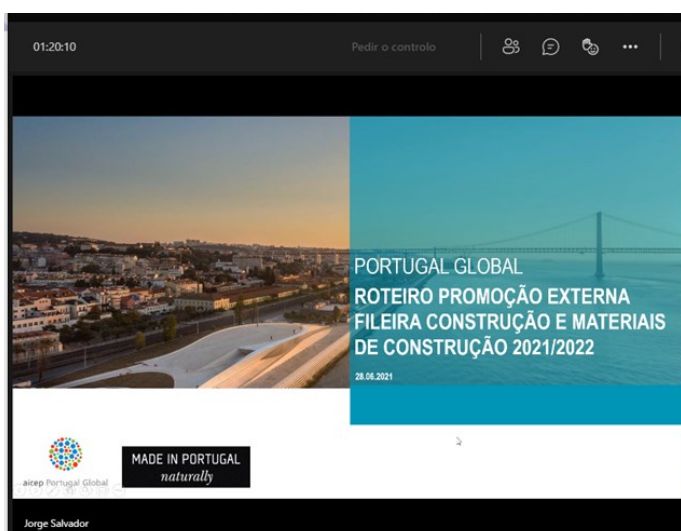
01:20:10

Pedir o controlo

PORTUGAL GLOBAL

ROTEIRO PROMOÇÃO EXTERNA FILEIRA CONSTRUÇÃO E MATERIAIS DE CONSTRUÇÃO 2021/2022

28.06.2021

aicep Portugal Global

MADE IN PORTUGAL
naturally

Jorge Salvador